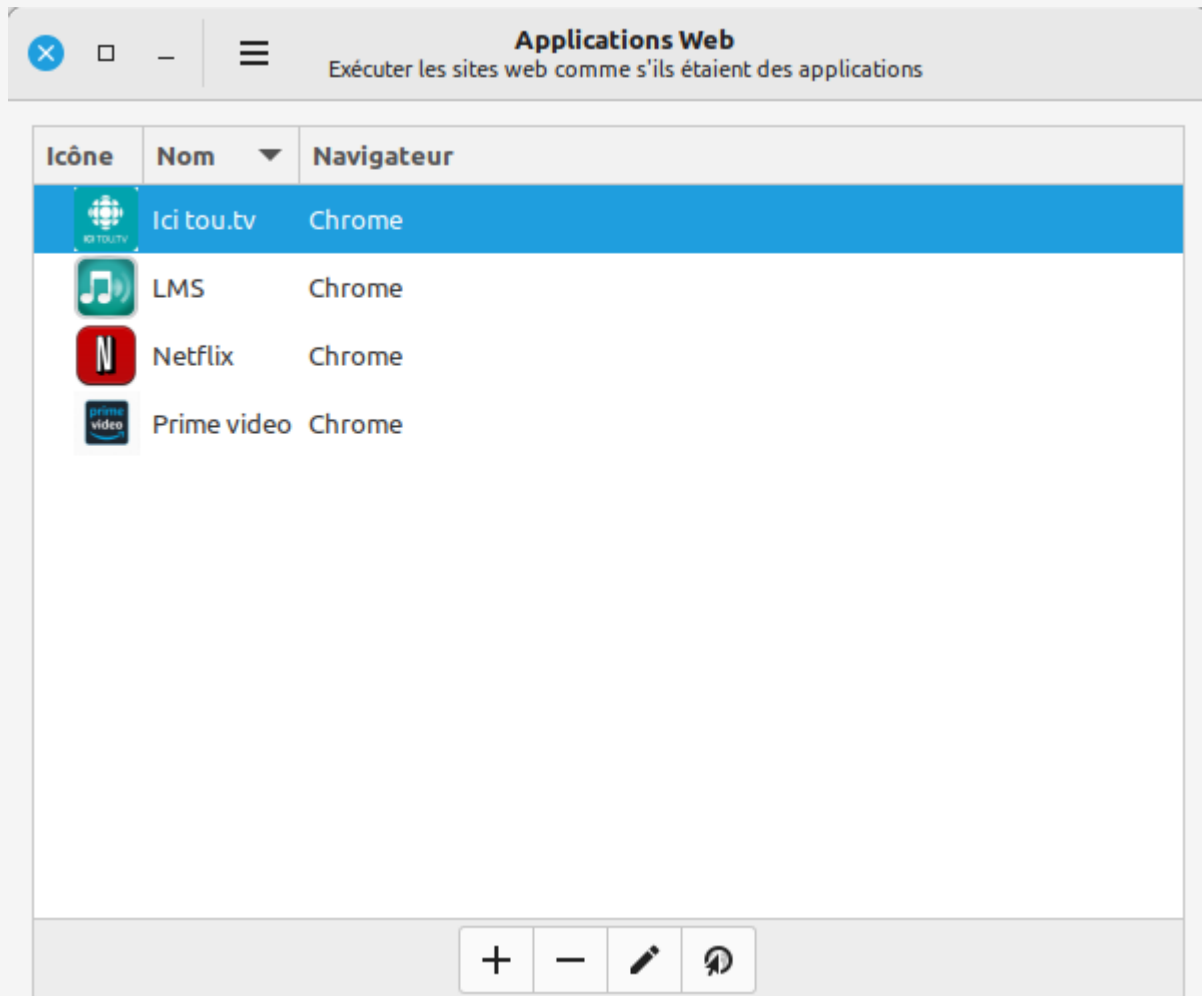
Applications Web
Exécuter les sites web comme s'ils étaient des applications

| Icône | Nom | Navigateur |
|---|---|---|
| ICI TOU.TV | Ici tou.tv | Chrome |
| | LMS | Chrome |
| N | Netflix | Chrome |
| prime video | Prime video | Chrome |

+ −